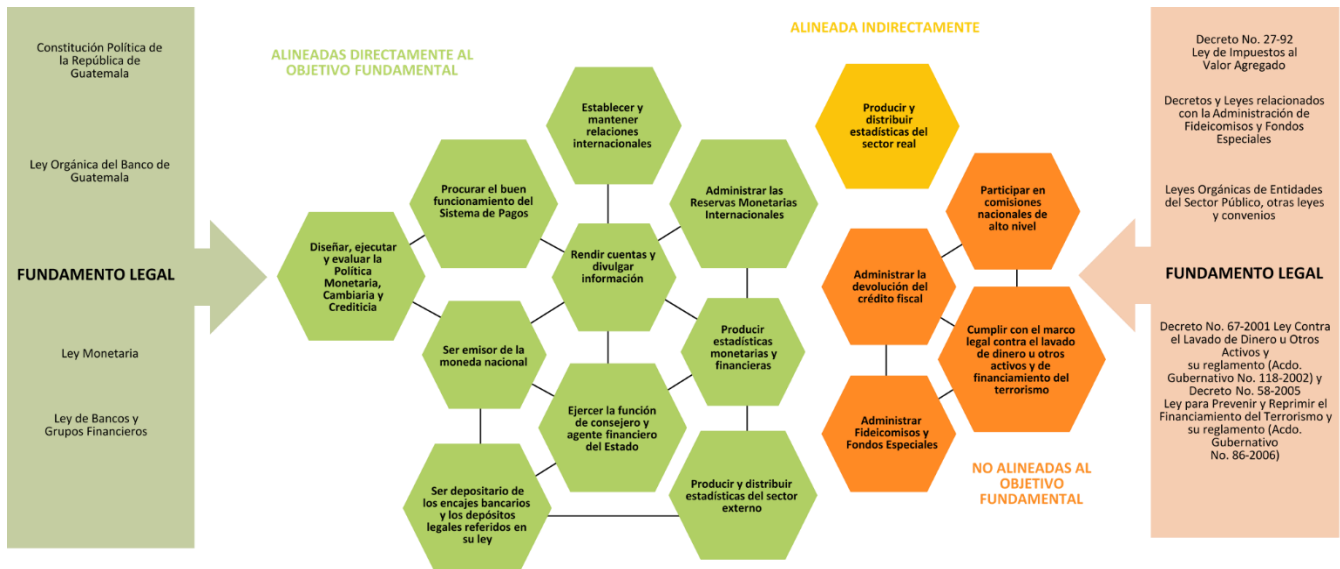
Constitución Política de la República de Guatemala

Ley Orgánica del Banco de Guatemala

FUNDAMENTO LEGAL

Ley Monetaria

Ley de Bancos y Grupos Financieros

ALINEADAS DIRECTAMENTE AL OBJETIVO FUNDAMENTAL

Establecer y mantener relaciones internacionales

Procurar el buen funcionamiento del Sistema de Pagos

Administrar las Reservas Monetarias Internacionales

Diseñar, ejecutar y evaluar la Política Monetaria, Cambiaria y Crediticia

Rendir cuentas y divulgar información

Ser emisor de la moneda nacional

Producir estadísticas monetarias y financieras

Ejercer la función de consejero y agente financiero del Estado

Ser depositario de los encajes bancarios y los depósitos legales referidos en su ley

Producir y distribuir estadísticas del sector externo

ALINEADA INDIRECTAMENTE

Producir y distribuir estadísticas del sector real

Participar en comisiones nacionales de alto nivel

Administrar la devolución del crédito fiscal

Cumplir con el marco legal contra el lavado de dinero u otros activos y de financiamiento del terrorismo

Administrar Fideicomisos y Fondos Especiales

NO ALINEADAS AL OBJETIVO FUNDAMENTAL

Decreto No. 27-92 Ley de Impuestos al Valor Agregado

Decretos y Leyes relacionados con la Administración de Fideicomisos y Fondos Especiales

Leyes Orgánicas de Entidades del Sector Público, otras leyes y convenios

FUNDAMENTO LEGAL

Decreto No. 67-2001 Ley Contra el Lavado de Dinero u Otros Activos y su reglamento (Acdo. Gubernativo No. 118-2002) y Decreto No. 58-2005 Ley para Prevenir y Reprimir el Financiamiento del Terrorismo y su reglamento (Acdo. Gubernativo No. 86-2006)